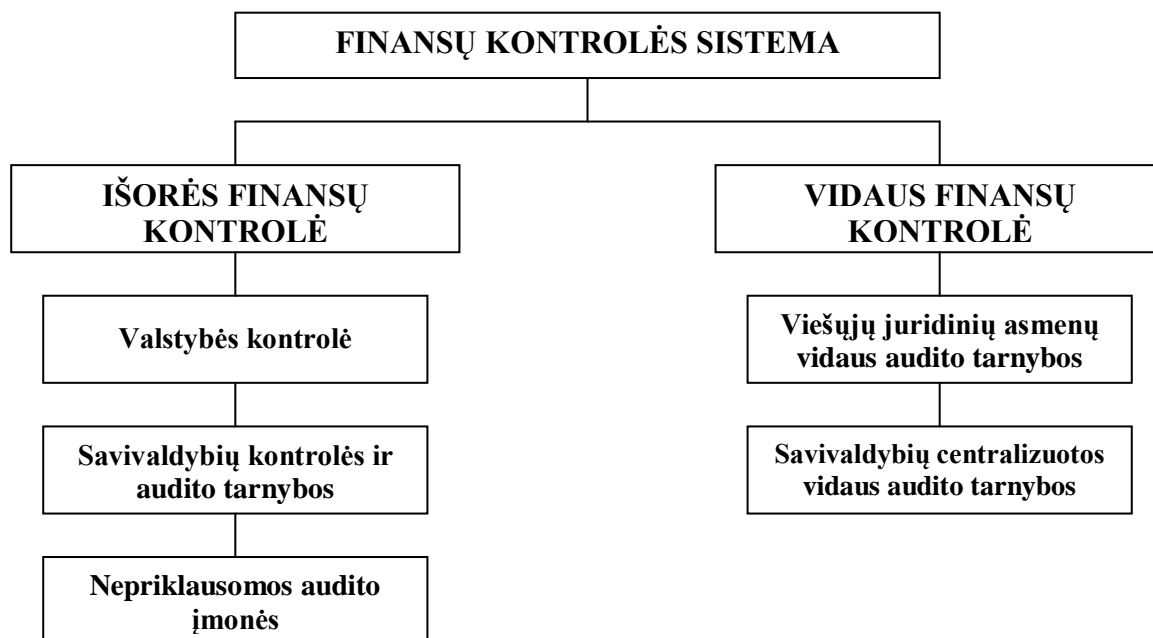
FINANSŲ KONTROLĖS SISTEMA

IŠORĖS FINANSŲ KONTROLĖ

VIDAUS FINANSŲ KONTROLĖ

Valstybės kontrolė

Savivaldybių kontrolės ir audito tarnybos

Nepriklausomos audito įmonės

Viešųjų juridinių asmenų vidaus audito tarnybos

Savivaldybių centralizuotos vidaus audito tarnybos